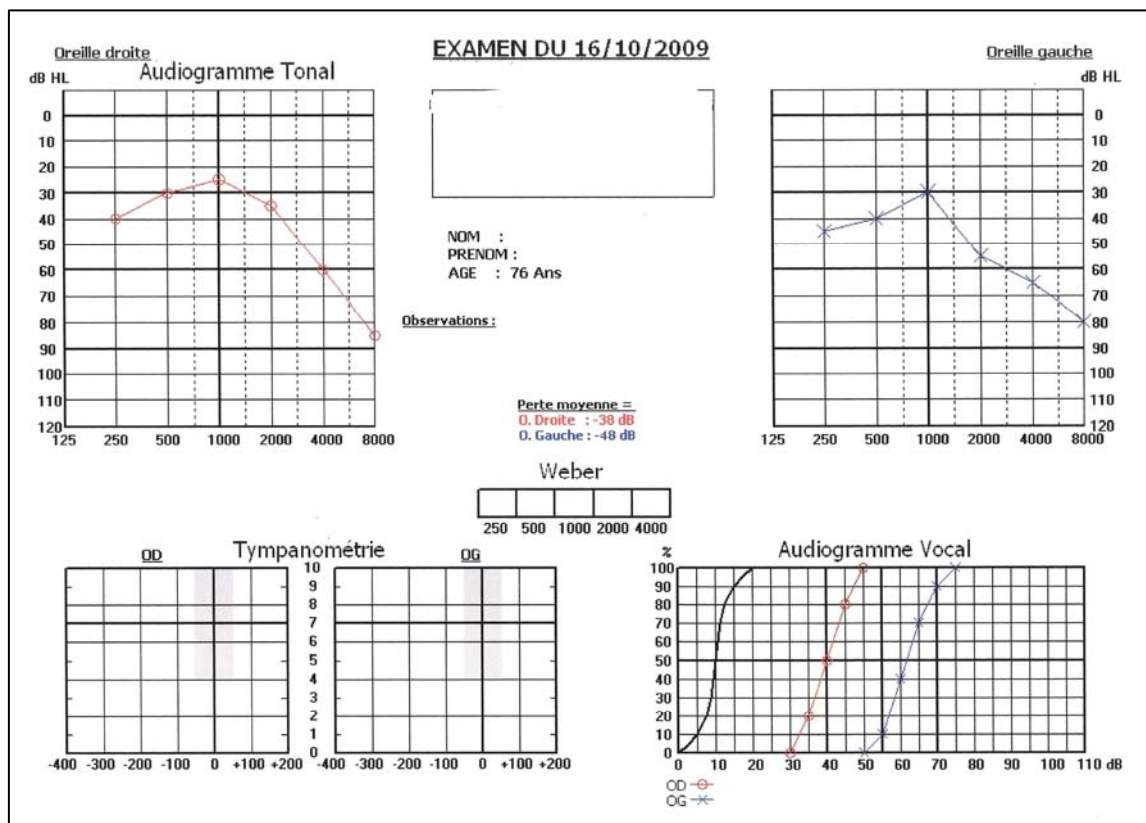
EXAMEN DU 16/10/2009

Oreille droite
dB HL
Audiogramme Tonal
0
10
20
30
40
50
60
70
80
90
100
110
120
125 250 500 1000 2000 4000 8000

NOM :
PRENOM :
AGE : 76 Ans

Observations :

Perte moyenne =
O. Droite : -38 dB
O. Gauche : -48 dB

Oreille gauche
dB HL
0
10
20
30
40
50
60
70
80
90
100
110
120
125 250 500 1000 2000 4000 8000

Weber
250 500 1000 2000 4000

OD
Tympanométrie
OG
10
9
8
7
6
5
4
3
2
1
0
-400 -300 -200 -100 0 +100 +200 -400 -300 -200 -100 0 +100 +200

Audiogramme Vocal
%
100
90
80
70
60
50
40
30
20
10
0
0 10 20 30 40 50 60 70 80 90 100 110 dB
OD
OG